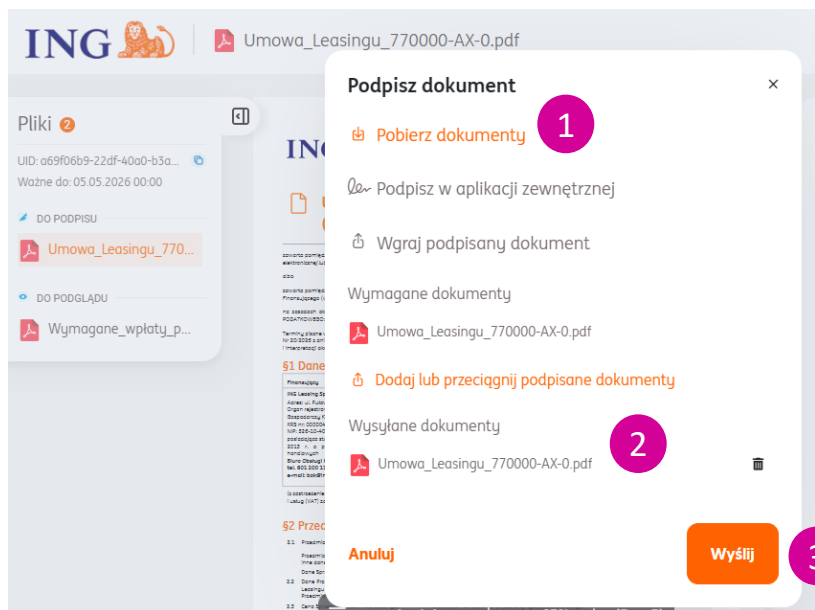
ING
Umowa_Leasingu_770000-AX-0.pdf

Pliki 2
UID: a69f06b9-22df-40a0-b3a...
Ważne do: 05.05.2026 00:00
DO PODPISU
Umowa_Leasingu_770...
DO PODGLĄDU
Wymagane_wpłaty_p...

ING
§1 Dane
§2 Przed

Podpisz dokument
×
Pobierz dokumenty
1
Podpisz w aplikacji zewnętrznej
Wgraj podpisany dokument
Wymagane dokumenty
Umowa_Leasingu_770000-AX-0.pdf
Dodaj lub przeciągnij podpisane dokumenty
Wysyłane dokumenty
2
Umowa_Leasingu_770000-AX-0.pdf
Anuluj
Wyślij
3